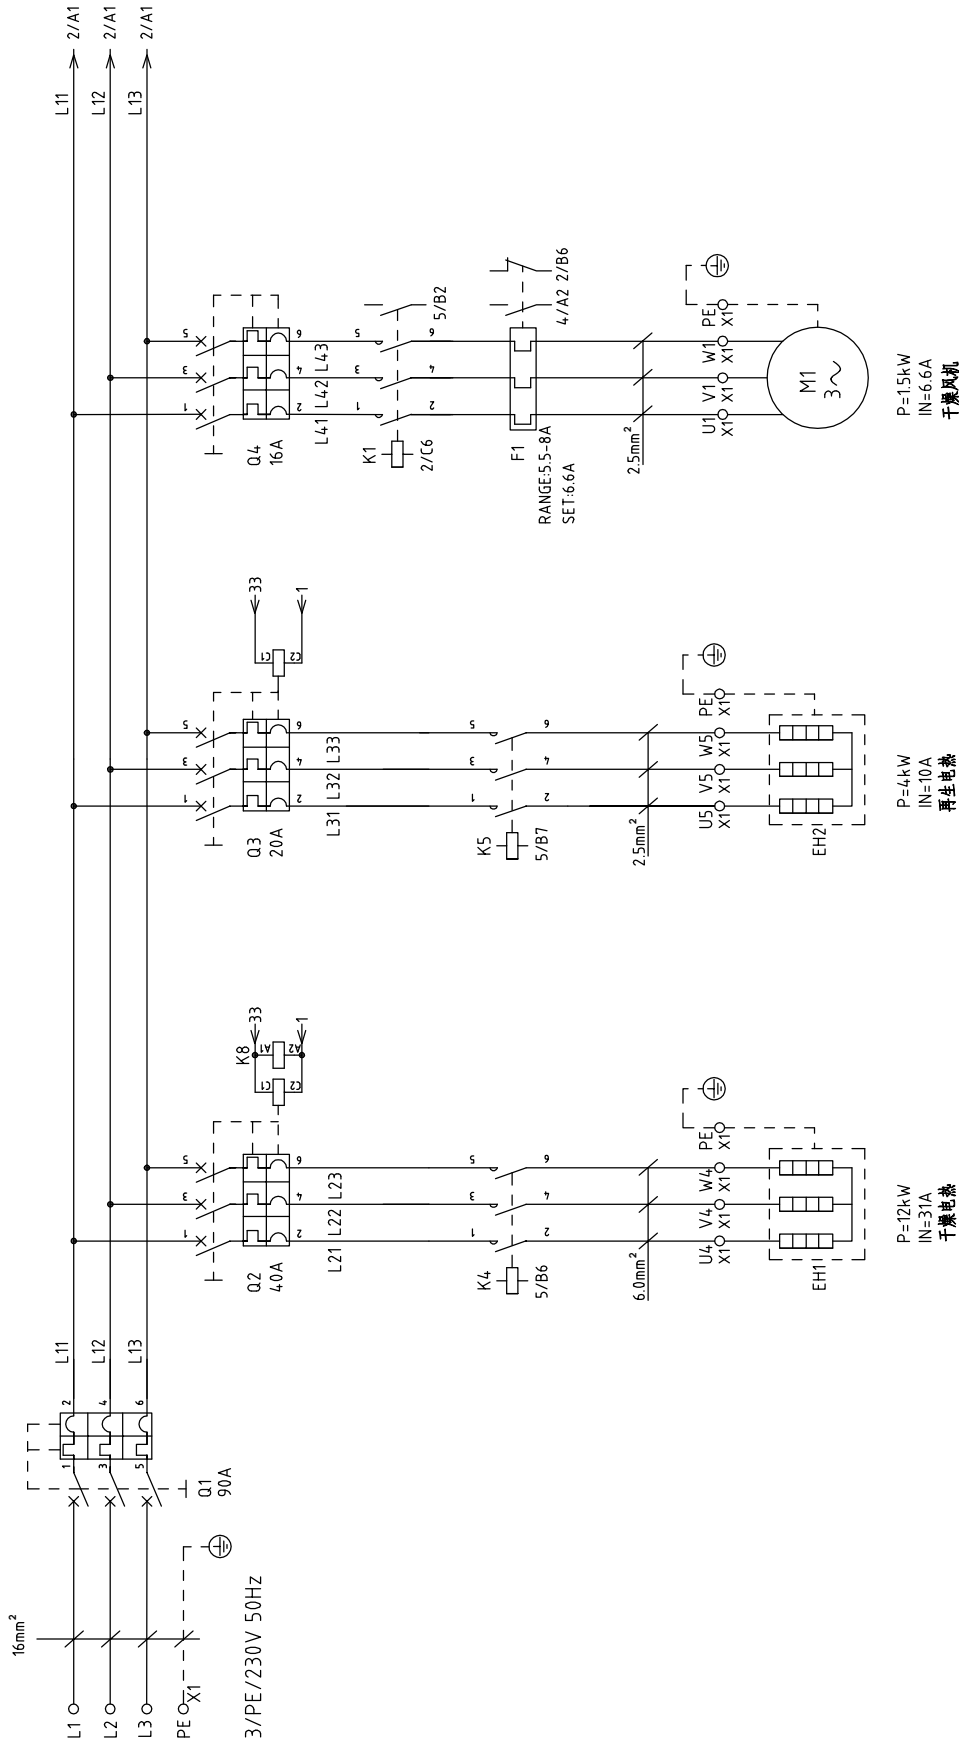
L11
L12
L13
2/A1
2/A1
2/A1

Q4
16A
L41
L42
L43
K1
2/C6
5/B2
F1
RANGE:5.5-8A
SET:6.6A
4/A2 2/B6
2.5mm$^2$
U1 X1
V1 X1
W1 X1
PE X1
M1
3~
P=1.5kW
IN=6.6A
干燥风机

Q3
20A
L31
L32
L33
33
1
C1
C2
K5
5/B7
2.5mm$^2$
U5 X1
V5 X1
W5 X1
PE X1
EH2
P=4kW
IN=10A
再生电热

Q2
40A
L21
L22
L23
K8
33
1
A1
A2
C1
C2
K4
5/B6
6.0mm$^2$
U4 X1
V4 X1
W4 X1
PE X1
EH1
P=12kW
IN=31A
干燥电热

L11
L12
L13
Q1
90A
16mm$^2$
L1
L2
L3
PE
X1
3/PE/230V 50Hz